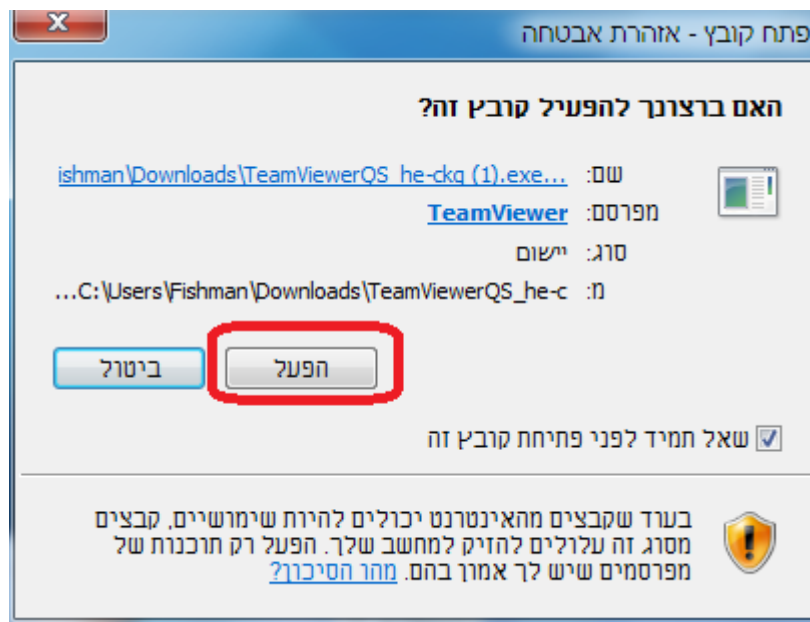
פתח קובץ - אזהרת אבטחה

האם ברצונך להפעיל קובץ זה?

שם: ishman\Downloads\TeamViewerQS_he-ckq (1).exe...

מפרסם: TeamViewer

סוג: יישום

מ: C:\Users\Fishman\Downloads\TeamViewerQS_he-c...

הפעל

ביטול

שאל תמיד לפני פתיחת קובץ זה

בעוד שקבצים מהאינטרנט יכולים להיות שימושיים, קבצים מסוג זה עלולים להזיק למחשב שלך. הפעל רק תוכנות של מפרסמים שיש לך אמון בהם. מהו הסיכון?